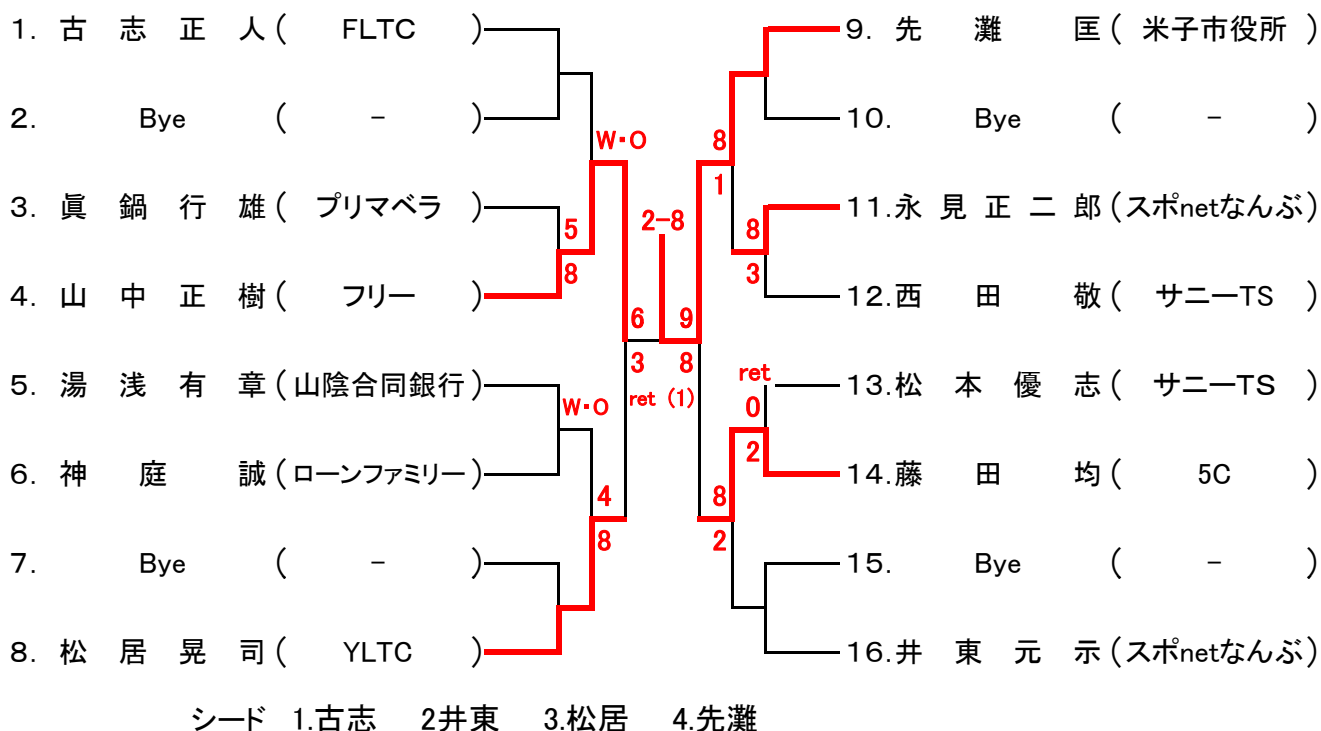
1. 古 志 正 人（ FLTC ）
2. Bye （ － ）
3. 眞 鍋 行 雄（ プリマベラ ）
4. 山 中 正 樹（ フリー ）
5. 湯 浅 有 章（山陰合同銀行）
6. 神 庭 誠（ローンファミリー）
7. Bye （ － ）
8. 松 居 晃 司（ YLTC ）

9. 先 灘 匡（ 米子市役所 ）
10. Bye （ － ）
11.永 見 正 二 郎（スポnetなんぶ）
12.西 田 敬（ サニーTS ）
13.松 本 優 志（ サニーTS ）
14.藤 田 均（ 5C ）
15. Bye （ － ）
16.井 東 元 示（スポnetなんぶ）

W・O
5
8
6
3
W・O
4
8
2-8
9
8
ret (1)
8
1
8
3
ret
0
2
8
2

シード 1.古志 2井東 3.松居 4.先灘